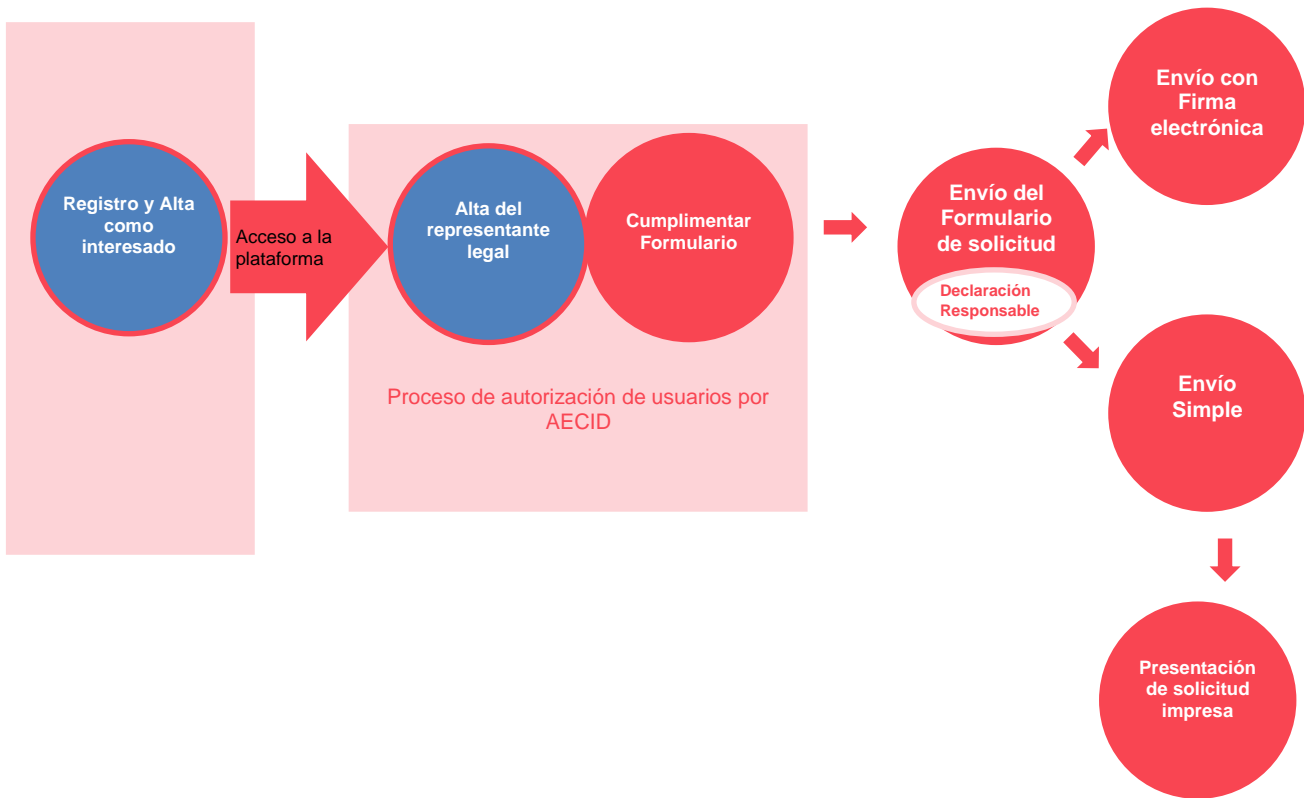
Registro y Alta como interesado

Acceso a la plataforma

Alta del representante legal

Cumplimentar Formulario

Proceso de autorización de usuarios por AECID

Envío del Formulario de solicitud

Declaración Responsable

Envío con Firma electrónica

Envío Simple

Presentación de solicitud impresa